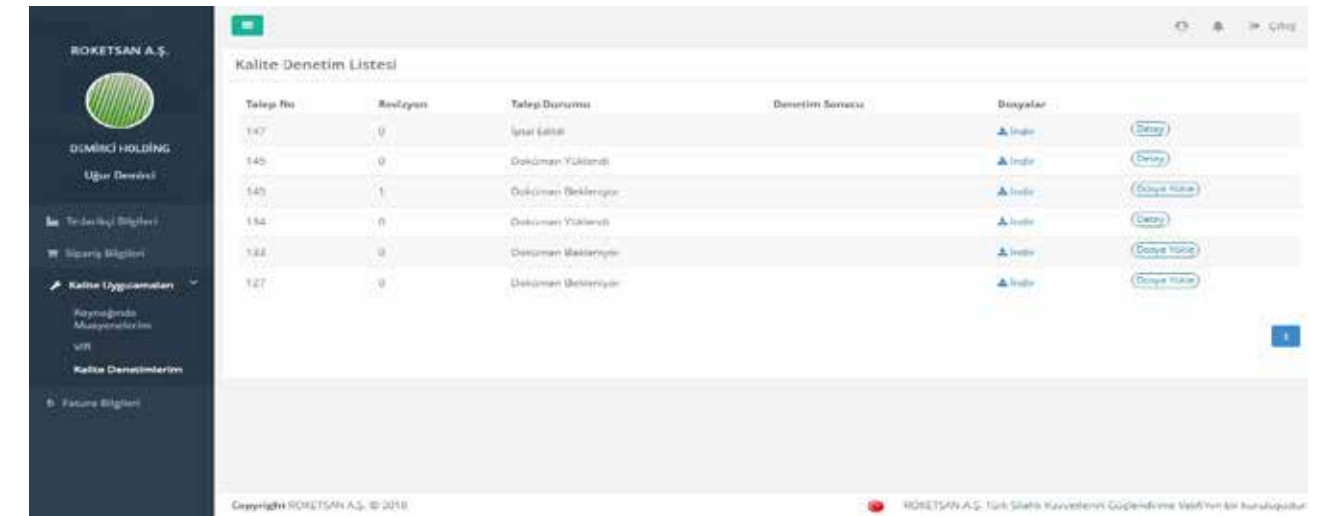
ROKETSAN A.Ş.

DEMİRCİ HOLDİNG

Uğur Demirci

Tedarikçi Bilgileri

Sipariş Bilgileri

Kalite Uygulamaları

Kaynağında Muayenelerim

VIR

Kalite Denetimlerim

Fatura Bilgileri

Çıkış

Kalite Denetim Listesi

| Talep No | Revizyon | Talep Durumu | Denetim Sonucu | Dosyalar | |
|---|---|---|---|---|---|
| 147 | 0 | İptal Edildi | | İndir | Detay |
| 145 | 0 | Doküman Yüklendi | | İndir | Detay |
| 145 | 1 | Doküman Bekleniyor | | İndir | Dosya Yükle |
| 134 | 0 | Doküman Yüklendi | | İndir | Detay |
| 133 | 0 | Doküman Bekleniyor | | İndir | Dosya Yükle |
| 127 | 0 | Doküman Bekleniyor | | İndir | Dosya Yükle |

1

Copyright ROKETSAN A.Ş. © 2018

ROKETSAN A.Ş. Türk Silahlı Kuvvetlerini Güçlendirme Vakfı'nın bir kuruluşudur